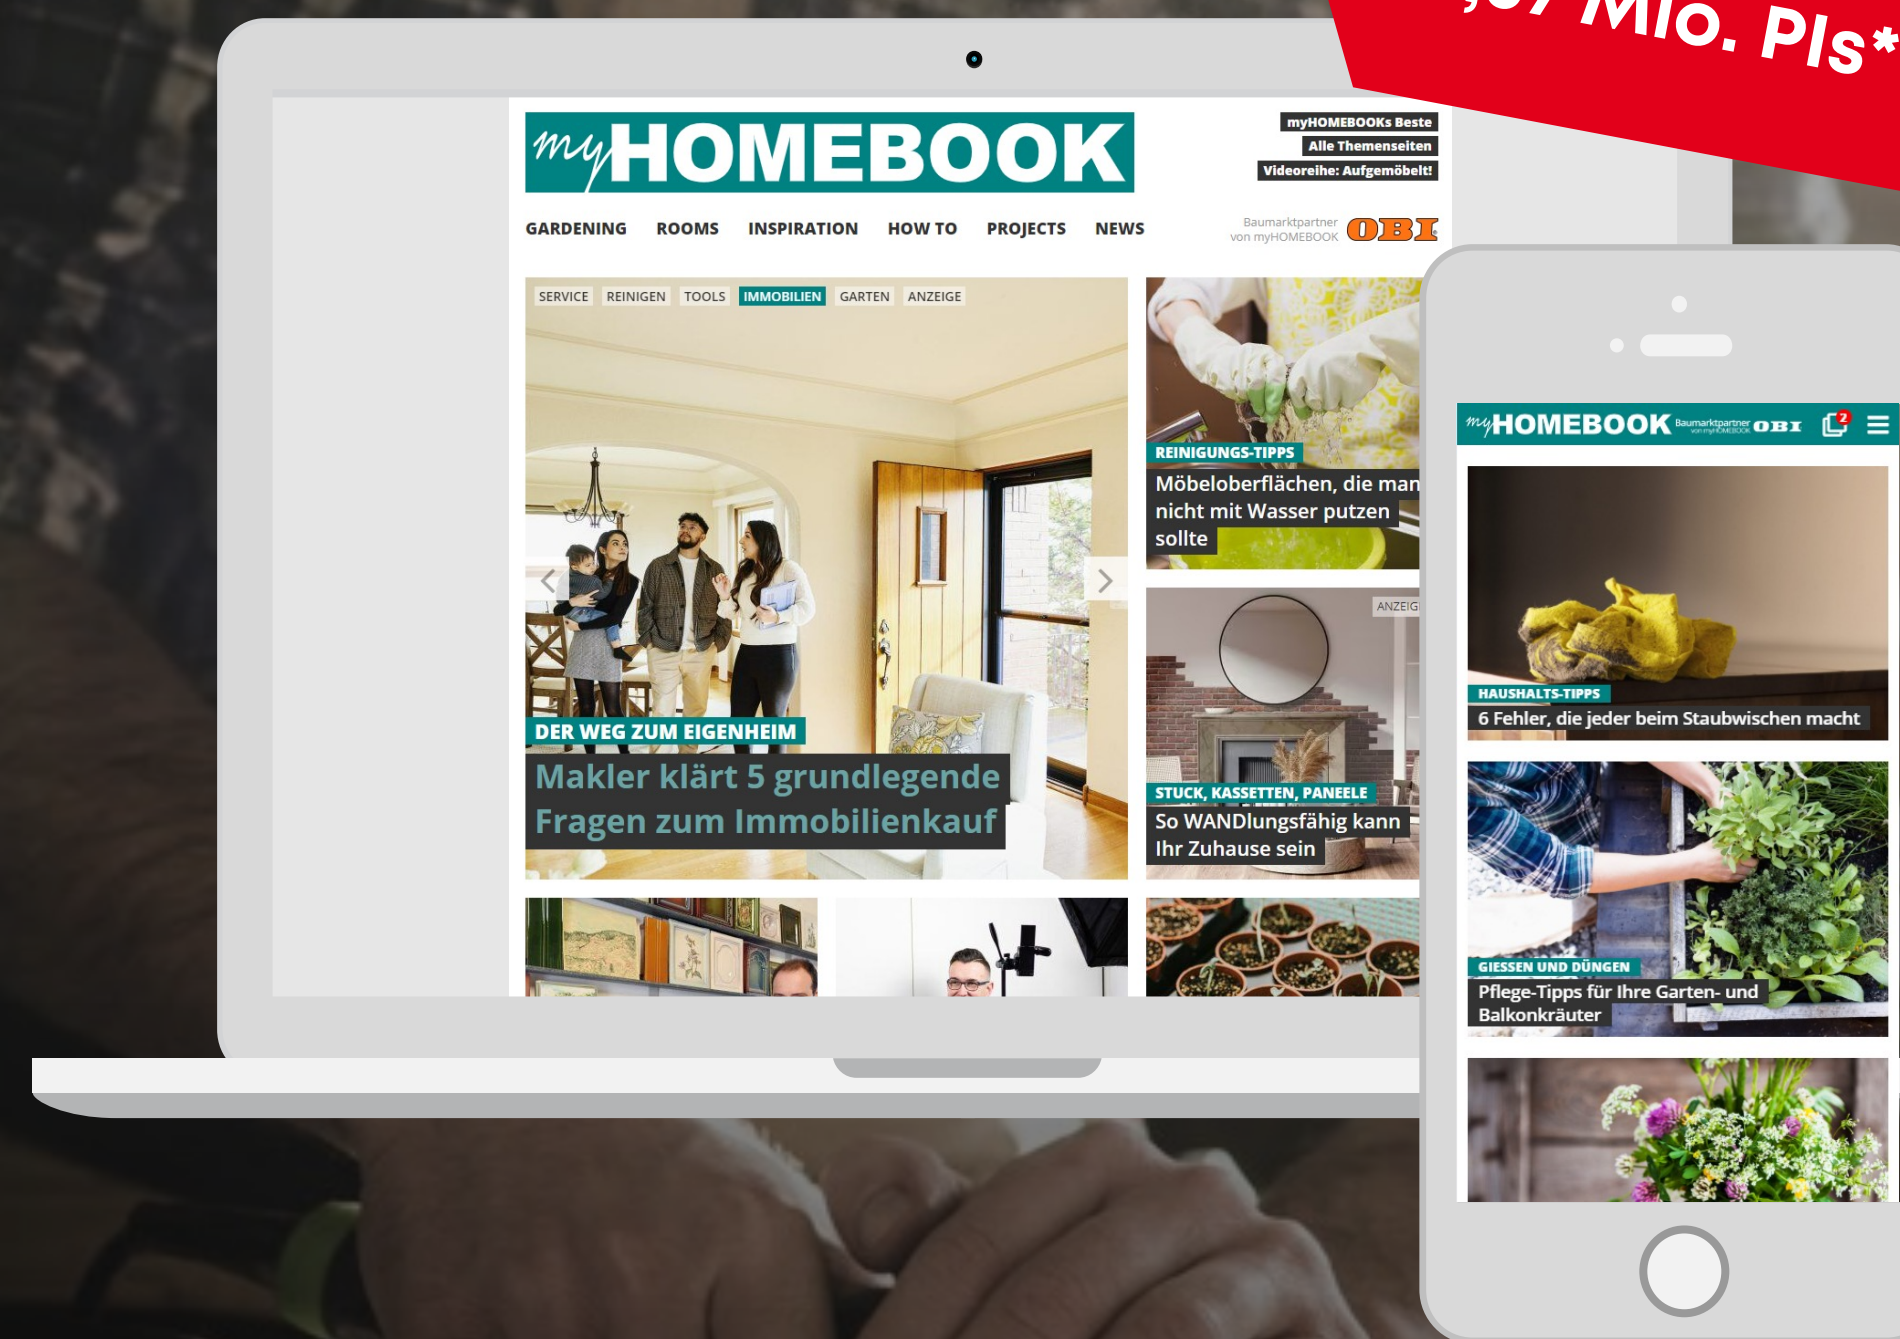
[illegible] Mio. PIs*

myHOMEBOOK

myHOMEBOOKs Beste
Alle Themenseiten
Videoreihe: Aufgemöbelt!

GARDENING ROOMS INSPIRATION HOW TO PROJECTS NEWS

Baumarktpartner von myHOMEBOOK OBI

SERVICE REINIGEN TOOLS IMMOBILIEN GARTEN ANZEIGE

DER WEG ZUM EIGENHEIM
Makler klärt 5 grundlegende Fragen zum Immobilienkauf

REINIGUNGS-TIPPS
Möbeloberflächen, die man nicht mit Wasser putzen sollte

ANZEIG
STUCK, KASSETTEN, PANEELE
So WANDlungsfähig kann Ihr Zuhause sein

myHOMEBOOK Baumarktpartner von myHOMEBOOK OBI 2

HAUSHALTS-TIPPS
6 Fehler, die jeder beim Staubwischen macht

GIESSEN UND DÜNGEN
Pflege-Tipps für Ihre Garten- und Balkonkräuter